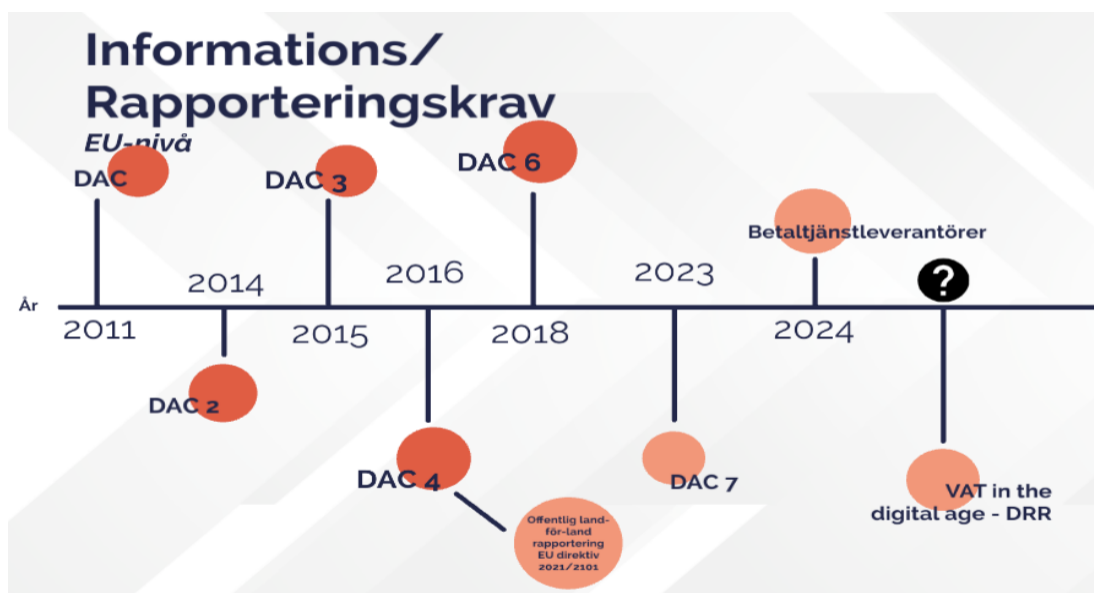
Informations/ Rapporteringskrav

EU-nivå

DAC

DAC 3

DAC 6

Betaltjänstleverantörer

?

År

2011

2014

2015

2016

2018

2023

2024

DAC 2

DAC 4

DAC 7

VAT in the digital age - DRR

Offentlig land-för-land rapportering EU direktiv 2021/2101